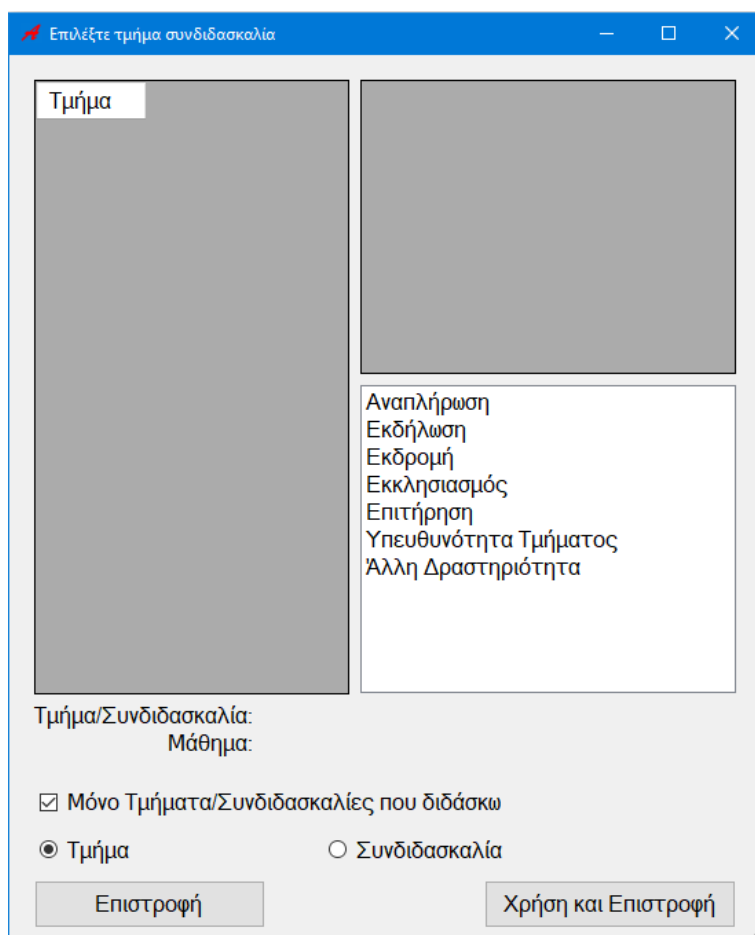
Επιλέξτε τμήμα συνδιδασκαλία

Τμήμα

Αναπλήρωση
Εκδήλωση
Εκδρομή
Εκκλησιασμός
Επιτήρηση
Υπευθυνότητα Τμήματος
Άλλη Δραστηριότητα

Τμήμα/Συνδιδασκαλία:
Μάθημα:

☑ Μόνο Τμήματα/Συνδιδασκαλίες που διδάσκω

◉ Τμήμα
○ Συνδιδασκαλία

Επιστροφή
Χρήση και Επιστροφή